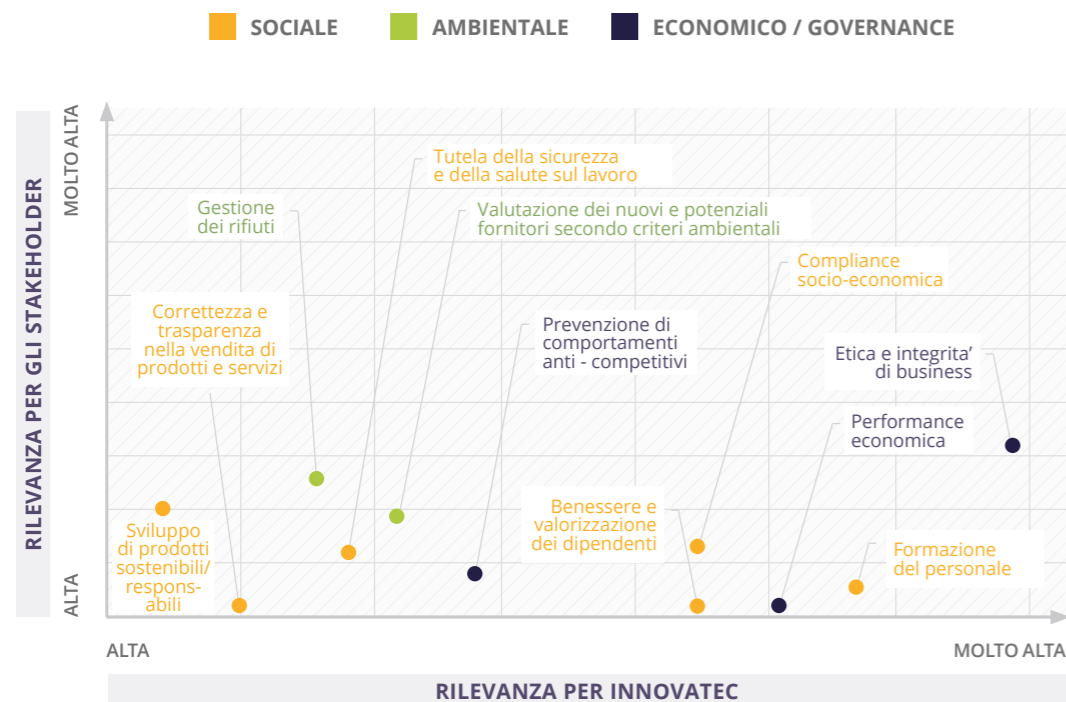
SOCIALE AMBIENTALE ECONOMICO / GOVERNANCE

RILEVANZA PER GLI STAKEHOLDER

MOLTO ALTA

ALTA

Tutela della sicurezza e della salute sul lavoro

Gestione dei rifiuti

Valutazione dei nuovi e potenziali fornitori secondo criteri ambientali

Compliance socio-economica

Correttezza e trasparenza nella vendita di prodotti e servizi

Prevenzione di comportamenti anti - competitivi

Etica e integrita' di business

Performance economica

Benessere e valorizzazione dei dipendenti

Sviluppo di prodotti sostenibili/ respons-abili

Formazione del personale

ALTA

MOLTO ALTA

RILEVANZA PER INNOVATEC